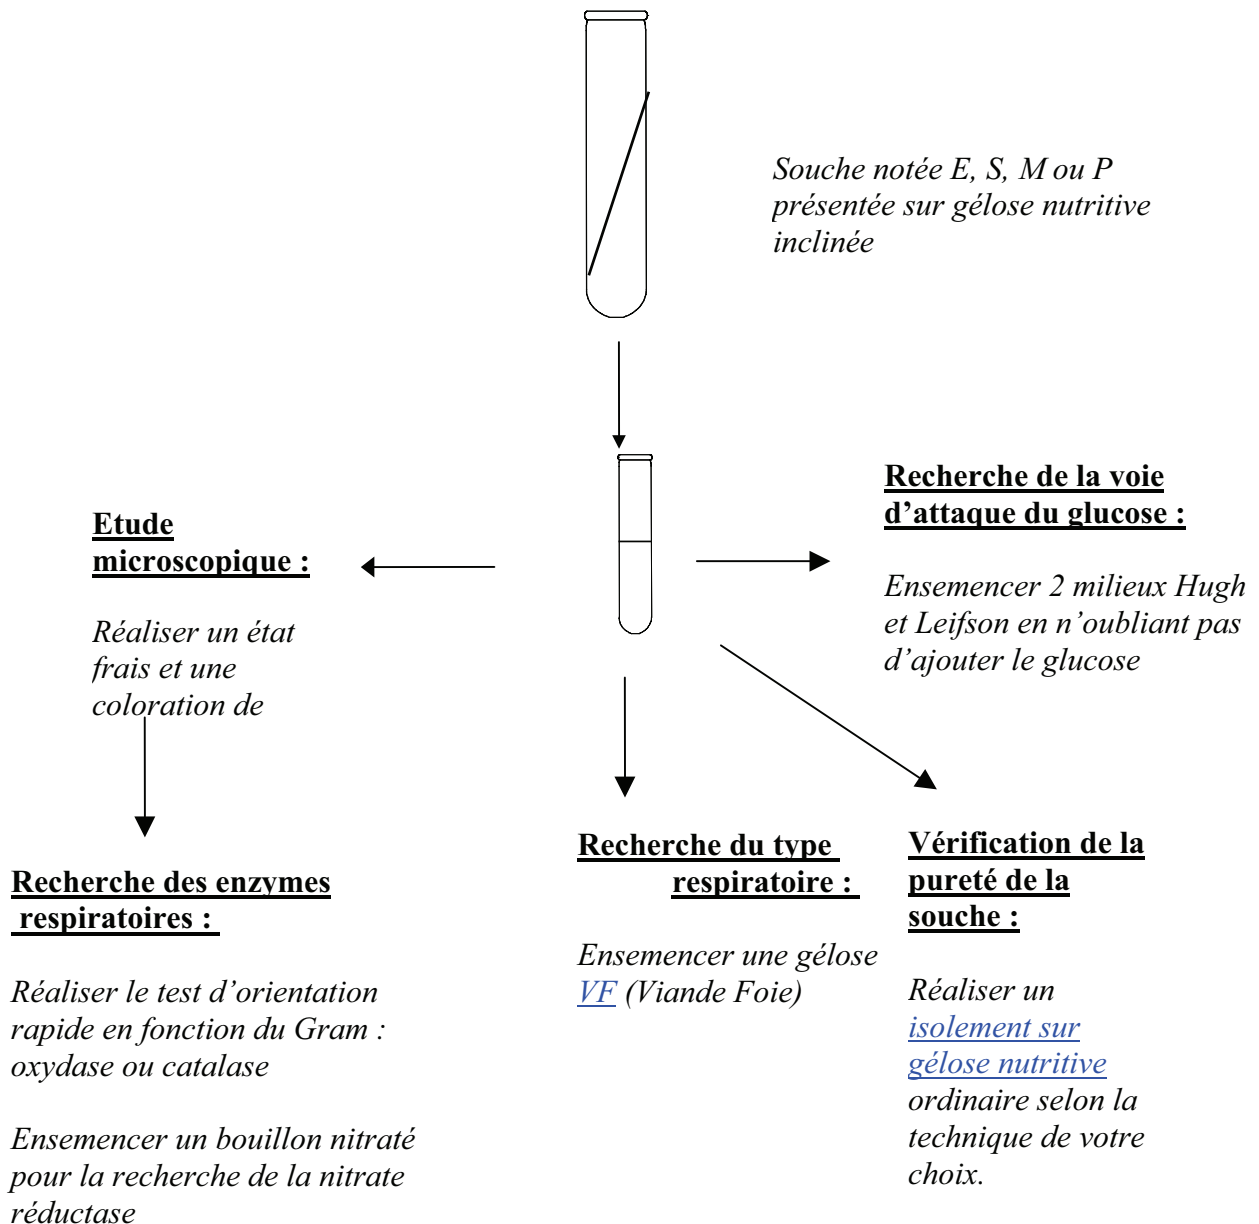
Souche notée E, S, M ou P présentée sur gélose nutritive inclinée

Recherche de la voie d'attaque du glucose :

Ensemencer 2 milieux Hugh et Leifson en n'oubliant pas d'ajouter le glucose

Etude microscopique :

Réaliser un état frais et une coloration de

Recherche des enzymes respiratoires :

Réaliser le test d'orientation rapide en fonction du Gram : oxydase ou catalase

Ensemencer un bouillon nitraté pour la recherche de la nitrate réductase

Recherche du type respiratoire :

Ensemencer une gélose VF (Viande Foie)

Vérification de la pureté de la souche :

Réaliser un isolement sur gélose nutritive ordinaire selon la technique de votre choix.